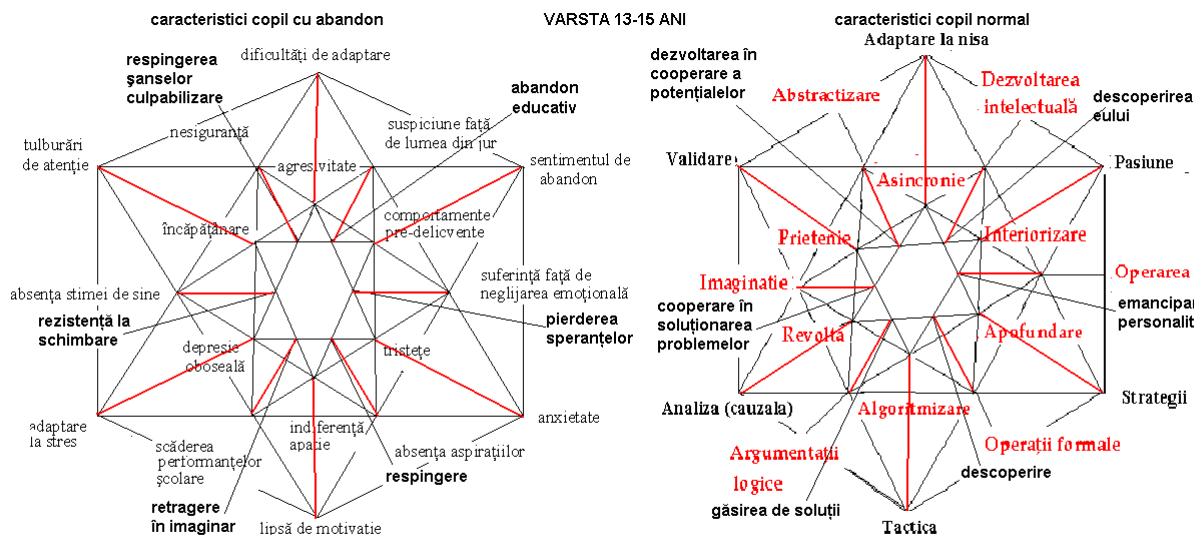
caracteristici copil cu abandon

VARSTA 13-15 ANI

caracteristici copil normal

respingerea şanselor culpabilizare

dificultăţi de adaptare

abandon educativ

nesiguranţă

suspiciune faţă de lumea din jur

tulburări de atenţie

agresivitate

sentimentul de abandon

încăpăţânare

comportamente pre-delicvente

suferinţă faţă de neglijarea emoţională

absenţa stimei de sine

rezistenţă la schimbare

pierderea speranţelor

depresie oboseală

tristeţe

adaptare la stres

indiferenţă apatie

anxietate

scăderea performanţelor şcolare

absenţa aspiraţiilor

respingere

retragere în imaginar

lipsă de motivaţie

dezvoltarea în cooperare a potenţialelor

Adaptare la nisa

Abstractizare

Dezvoltarea intelectuală

descoperirea eului

Validare

Asincronie

Pasiune

Prietenie

Interiorizare

Imaginatie

Operarea

cooperare în soluţionarea problemelor

emancipar personalit

Revolta

Aprofundare

Analiza (cauzala)

Algoritmizare

Strategii

Argumentatii logice

Operaţii formale

descoperire

găsirea de soluţii

Tactica